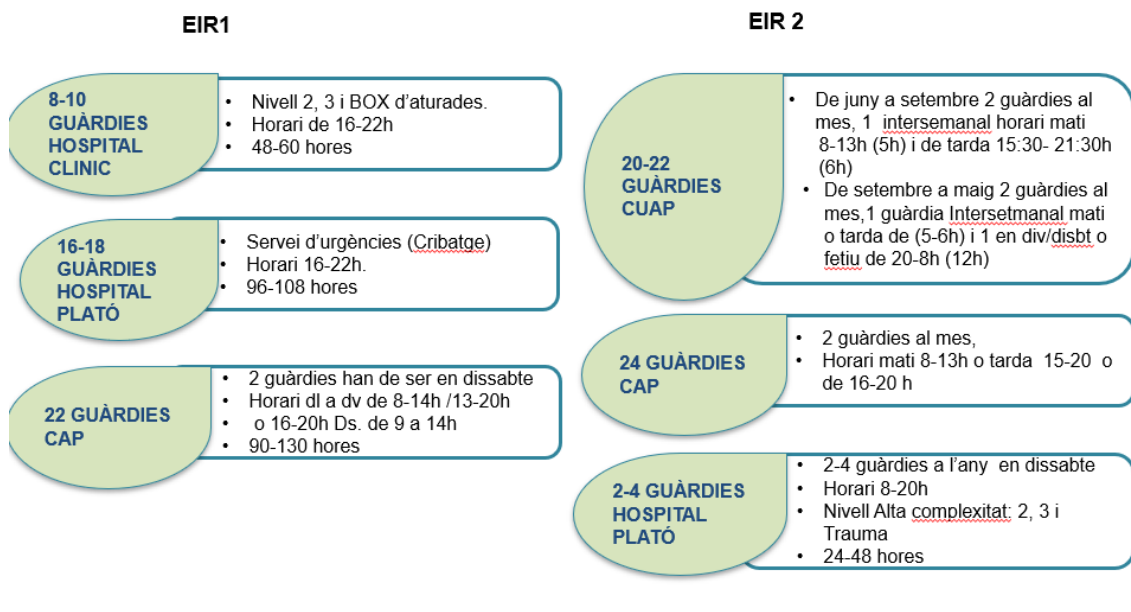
EIR1

8-10 GUÀRDIES HOSPITAL CLINIC

- Nivell 2, 3 i BOX d'aturades.
- Horari de 16-22h
- 48-60 hores

16-18 GUÀRDIES HOSPITAL PLATÓ

- Servei d'urgències (Cribatge)
- Horari 16-22h.
- 96-108 hores

22 GUÀRDIES CAP

- 2 guàrdies han de ser en dissabte
- Horari dl a dv de 8-14h /13-20h
- o 16-20h Ds. de 9 a 14h
- 90-130 hores

EIR 2

20-22 GUÀRDIES CUAP

- De juny a setembre 2 guàrdies al mes, 1 intersemanal horari mati 8-13h (5h) i de tarda 15:30- 21:30h (6h)
- De setembre a maig 2 guàrdies al mes,1 guàrdia Intersetmanal mati o tarda de (5-6h) i 1 en div/disbt o fetiu de 20-8h (12h)

24 GUÀRDIES CAP

- 2 guàrdies al mes,
- Horari mati 8-13h o tarda 15-20 o de 16-20 h

2-4 GUÀRDIES HOSPITAL PLATÓ

- 2-4 guàrdies a l'any en dissabte
- Horari 8-20h
- Nivell Alta complexitat: 2, 3 i Trauma
- 24-48 hores